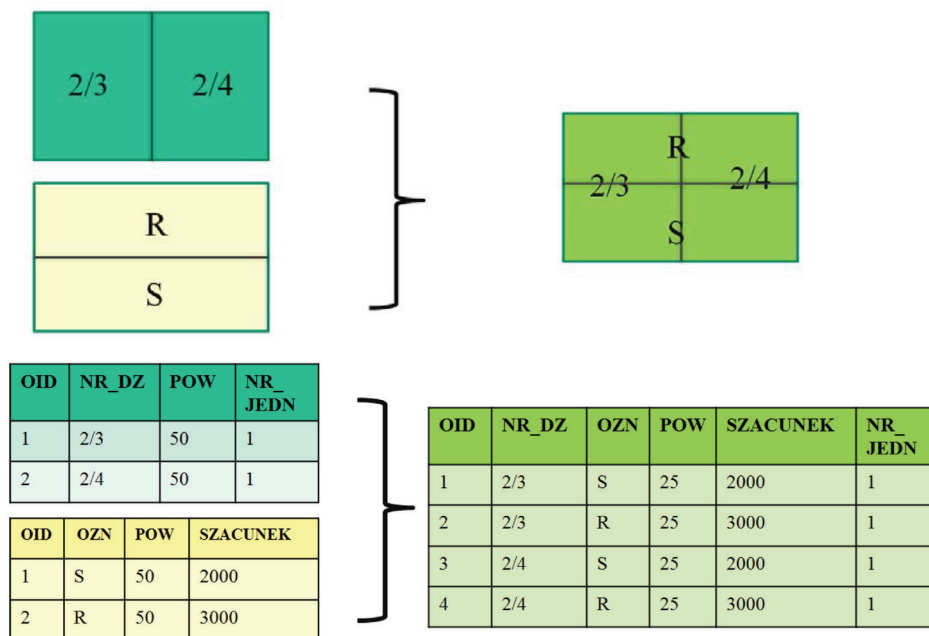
2/3

2/4

R

S

R

2/3

2/4

S

| OID | NR_DZ | POW | NR_ JEDN |
|---|---|---|---|
| 1 | 2/3 | 50 | 1 |
| 2 | 2/4 | 50 | 1 |

| OID | OZN | POW | SZACUNEK |
|---|---|---|---|
| 1 | S | 50 | 2000 |
| 2 | R | 50 | 3000 |

| OID | NR_DZ | OZN | POW | SZACUNEK | NR_ JEDN |
|---|---|---|---|---|---|
| 1 | 2/3 | S | 25 | 2000 | 1 |
| 2 | 2/3 | R | 25 | 3000 | 1 |
| 3 | 2/4 | S | 25 | 2000 | 1 |
| 4 | 2/4 | R | 25 | 3000 | 1 |